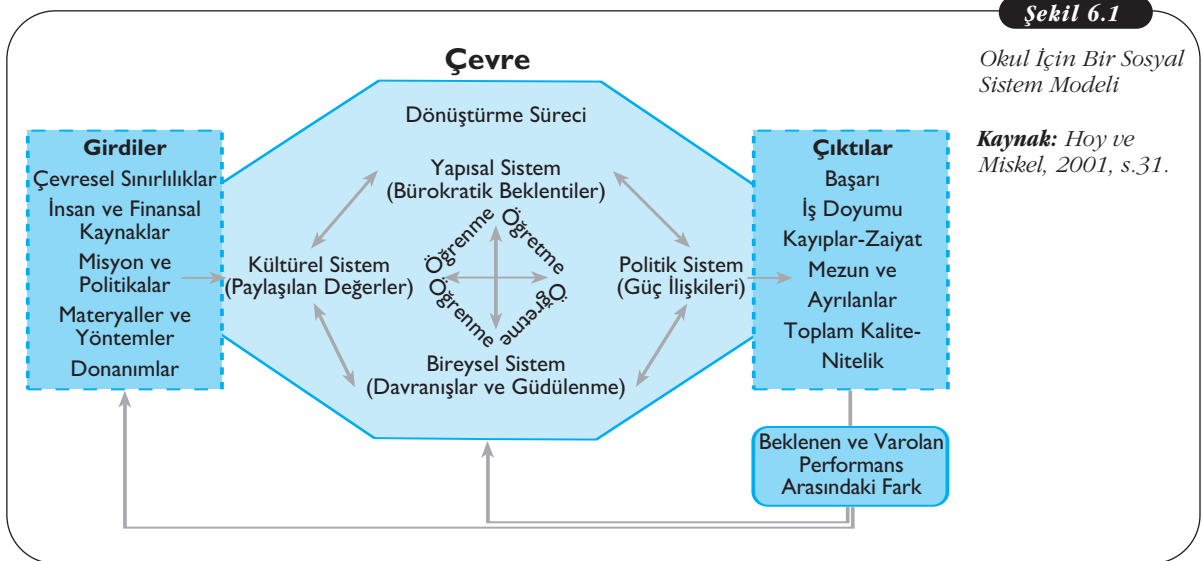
Şekil 6.1

Okul İçin Bir Sosyal Sistem Modeli

Kaynak: Hoy ve Miskel, 2001, s.31.

Çevre

Girdiler
Çevresel Sınırlılıklar
İnsan ve Finansal Kaynaklar
Misyon ve Politikalar
Materyaller ve Yöntemler
Donanımlar

Dönüştürme Süreci

Yapısal Sistem
(Bürokratik Beklentiler)

Kültürel Sistem
(Paylaşılan Değerler)

Öğrenme Öğretme
Öğrenme Öğretme

Politik Sistem
(Güç İlişkileri)

Bireysel Sistem
(Davranışlar ve Güdülenme)

Çıktılar
Başarı
İş Doyumu
Kayıplar-Zaiyat
Mezun ve Ayrılanlar
Toplam Kalite-Nitelik

Beklenen ve Varolan Performans Arasındaki Fark